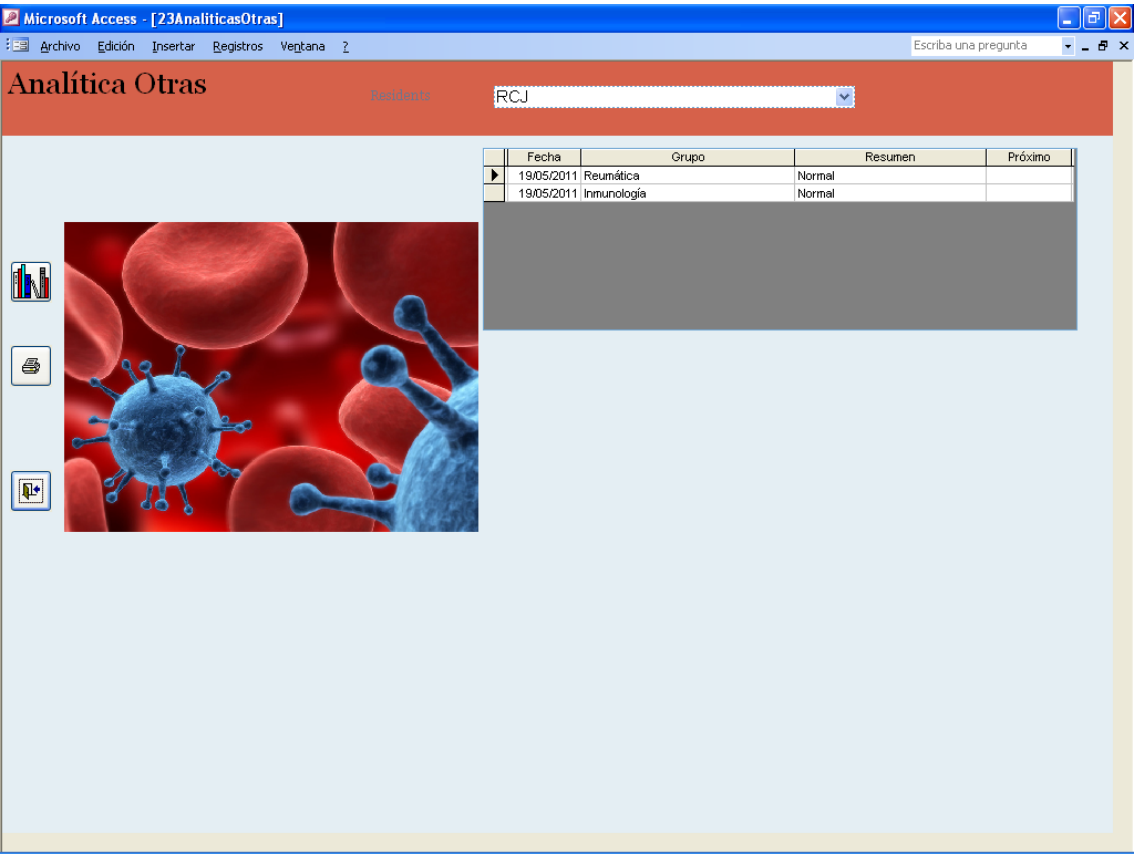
Microsoft Access - [23AnaliticasOtras]

Archivo Edición Insertar Registros Ventana ?

Escriba una pregunta

Analítica Otras

Residente

RCJ

| Fecha | Grupo | Resumen | Próximo |
|---|---|---|---|
| 19/05/2011 | Reumática | Normal | |
| 19/05/2011 | Inmunología | Normal | |